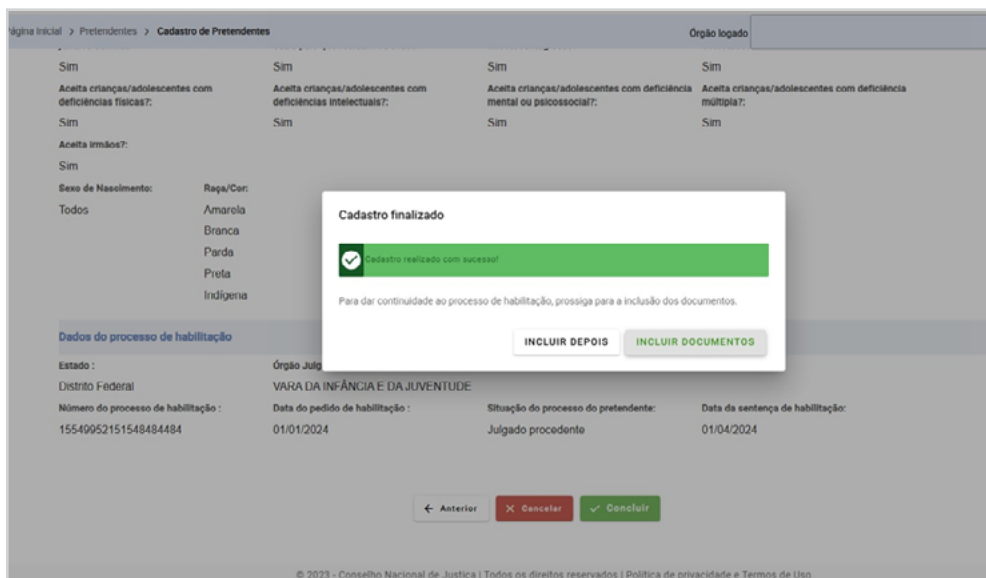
ágina Inicial > Pretendentes > Cadastro de Pretendentes

Órgão logado

Sim

Sim

Sim

Sim

Aceita crianças/adolescentes com deficiências físicas?:

Sim

Aceita crianças/adolescentes com deficiências intelectuais?:

Sim

Aceita crianças/adolescentes com deficiência mental ou psicossocial?:

Sim

Aceita crianças/adolescentes com deficiência múltipla?:

Sim

Aceita irmãos?:

Sim

Sexo de Nascimento:

Todos

Raça/Cor:

Amarela

Branca

Parda

Preta

Indígena

Cadastro finalizado

Cadastro realizado com sucesso!

Para dar continuidade ao processo de habilitação, prossiga para a inclusão dos documentos.

INCLUIR DEPOIS

INCLUIR DOCUMENTOS

Dados do processo de habilitação

Estado :

Distrito Federal

Órgão Julg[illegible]

VARA DA INFÂNCIA E DA JUVENTUDE

Número do processo de habilitação :

15549952151548484484

Data do pedido de habilitação :

01/01/2024

Situação do processo do pretendente:

Julgado procedente

Data da sentença de habilitação:

01/04/2024

← Anterior

✕ Cancelar

✓ Concluir

© 2023 - Conselho Nacional de Justiça | Todos os direitos reservados | Política de privacidade e Termos de Uso